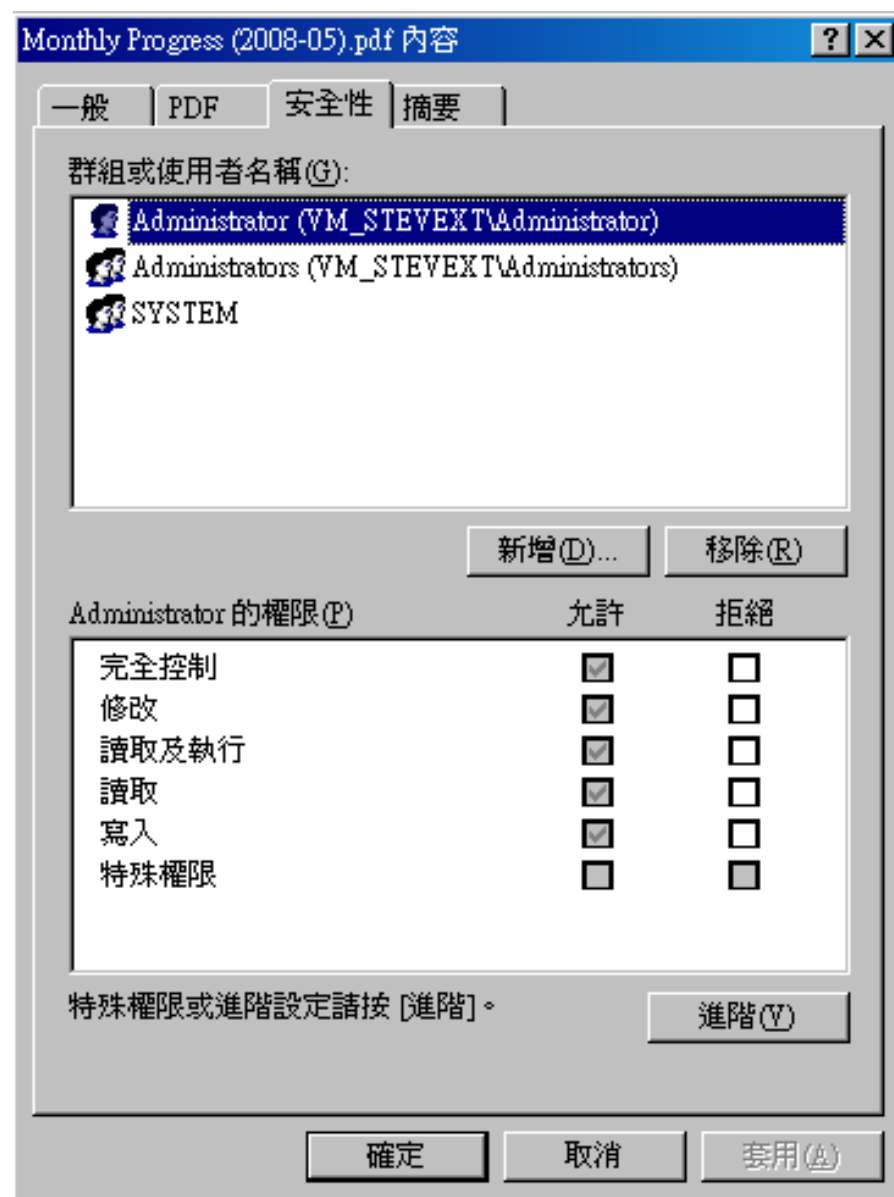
Monthly Progress (2008-05).pdf 內容

? X

一般 PDF 安全性 摘要

群組或使用者名稱(G):

Administrator (VM_STEVEXT\Administrator)
Administrators (VM_STEVEXT\Administrators)
SYSTEM

新增(D)... 移除(R)

Administrator 的權限(P) 允許 拒絕

| | 允許 | 拒絕 |
|---|---|---|
| 完全控制 | ☑ | ☐ |
| 修改 | ☑ | ☐ |
| 讀取及執行 | ☑ | ☐ |
| 讀取 | ☑ | ☐ |
| 寫入 | ☑ | ☐ |
| 特殊權限 | ☐ | ☐ |

特殊權限或進階設定請按 [進階]。

進階(V)

確定 取消 套用(A)